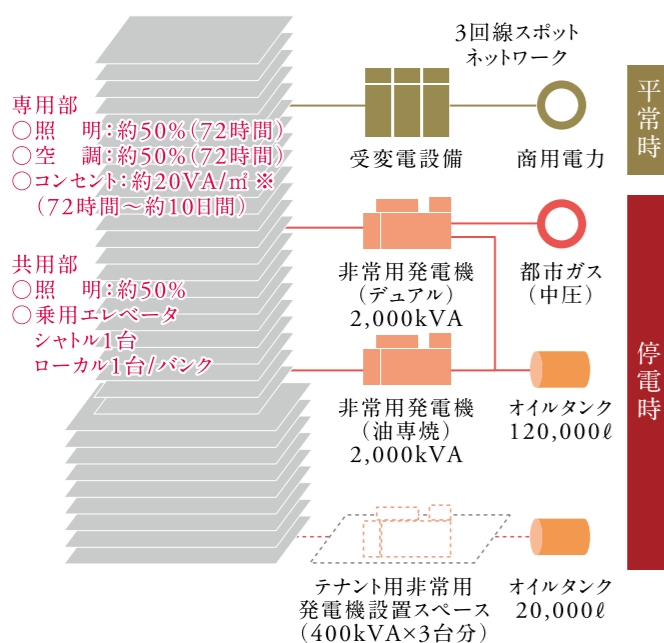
専用部
○照　明：約50%（72時間）
○空　調：約50%（72時間）
○コンセント：約20VA/㎡ ※
（72時間〜約10日間）

共用部
○照　明：約50%
○乗用エレベータ
シャトル1台
ローカル1台/バンク

3回線スポット
ネットワーク

受変電設備

商用電力

平常時

非常用発電機
（デュアル）
2,000kVA

都市ガス
（中圧）

停電時

非常用発電機
（油専焼）
2,000kVA

オイルタンク
120,000ℓ

テナント用非常用
発電機設置スペース
（400kVA×3台分）

オイルタンク
20,000ℓ